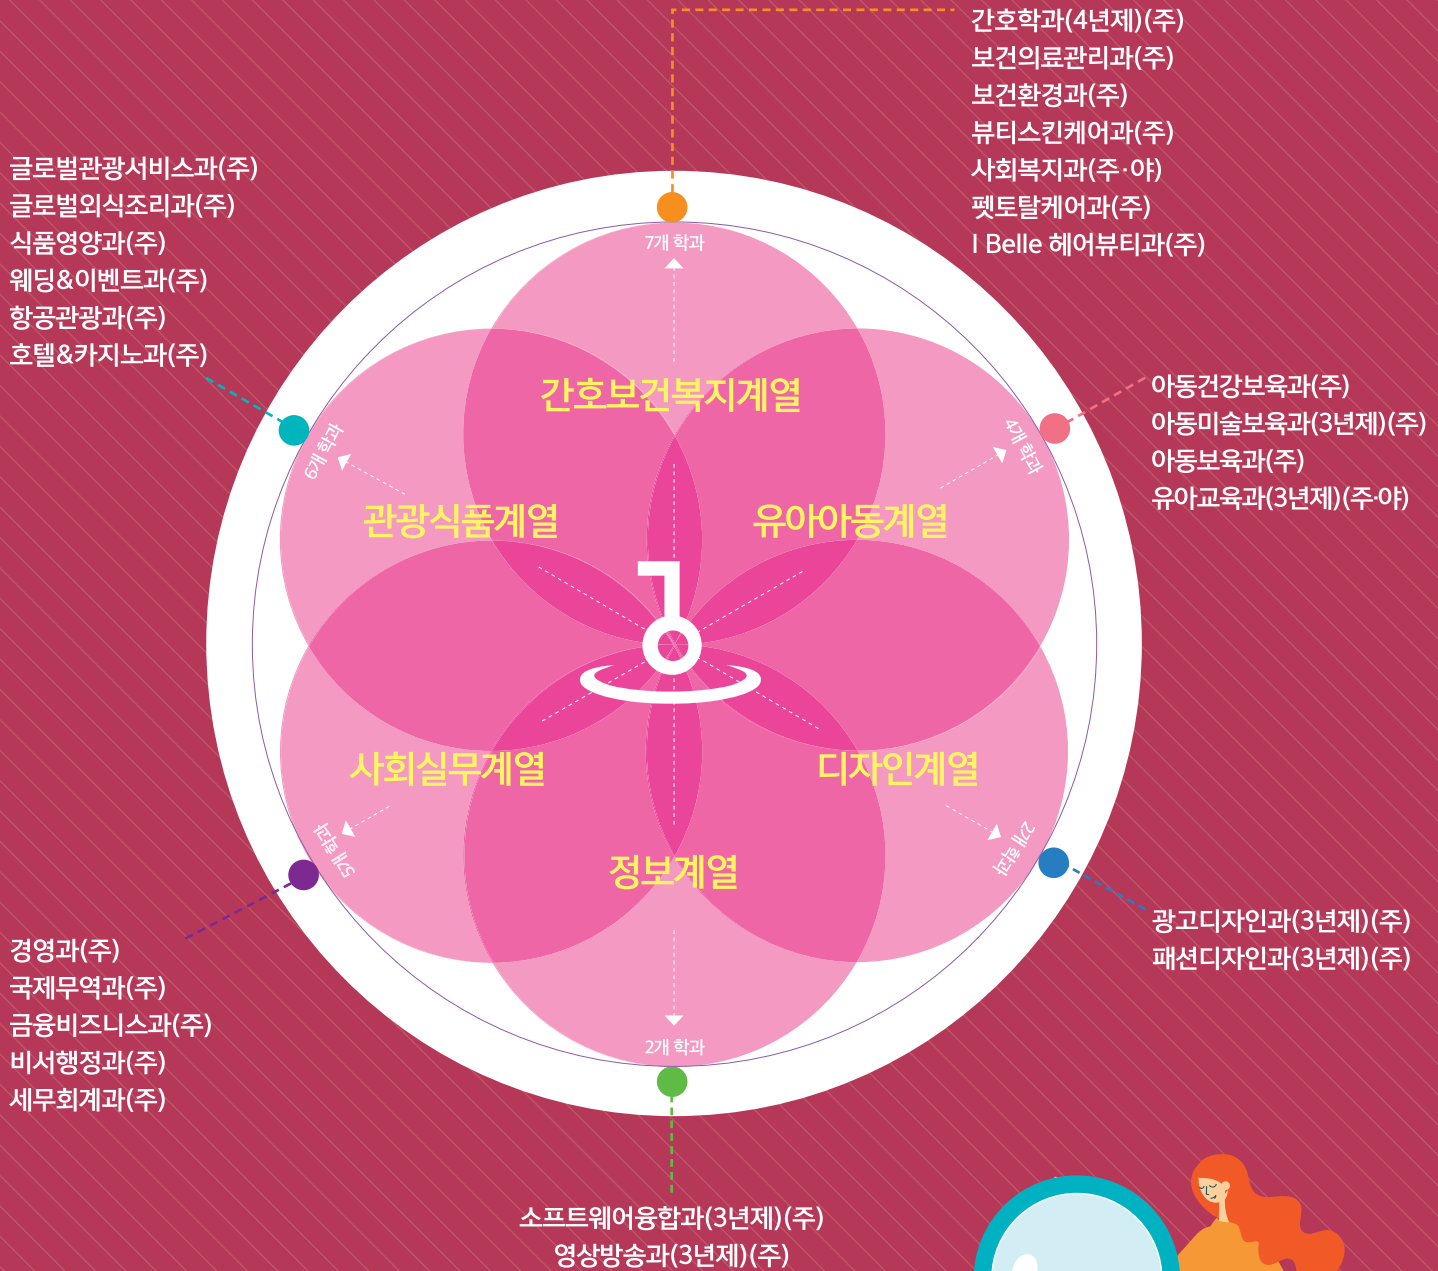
간호학과(4년제)(주)
보건의료관리과(주)
보건환경과(주)
뷰티스킨케어과(주)
사회복지과(주·야)
펫토탈케어과(주)
I Belle 헤어뷰티과(주)

글로벌관광서비스과(주)
글로벌외식조리과(주)
식품영양과(주)
웨딩&이벤트과(주)
항공관광과(주)
호텔&카지노과(주)

7개 학과

간호보건복지계열

아동건강보육과(주)
아동미술보육과(3년제)(주)
아동보육과(주)
유아교육과(3년제)(주·야)

6개 학과

4개 학과

관광식품계열

유아아동계열

사회실무계열

디자인계열

5개 학과

2개 학과

정보계열

경영과(주)
국제무역과(주)
금융비즈니스과(주)
비서행정과(주)
세무회계과(주)

광고디자인과(3년제)(주)
패션디자인과(3년제)(주)

2개 학과

소프트웨어융합과(3년제)(주)
영상방송과(3년제)(주)